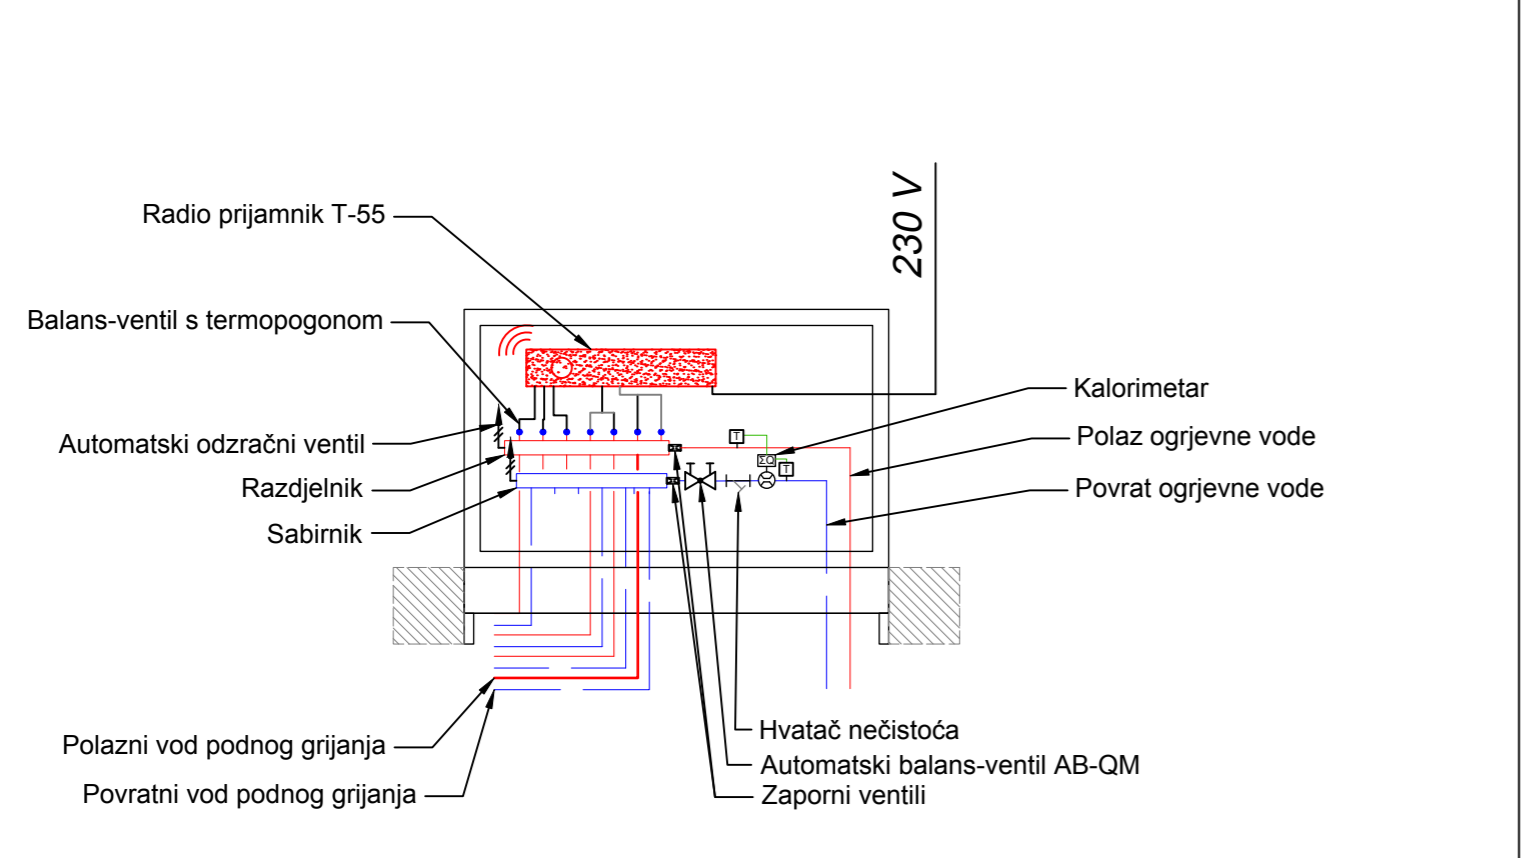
Radio prijamnik T-55

230 V

Balans-ventil s termopogonom

Kalorimetar

Automatski odzračni ventil

Polaz ogrjevne vode

Razdjelnik

Povrat ogrjevne vode

Sabirnik

T

ΣQ

T

Hvatač nečistoća

Polazni vod podnog grijanja

Automatski balans-ventil AB-QM

Povratni vod podnog grijanja

Zaporni ventili